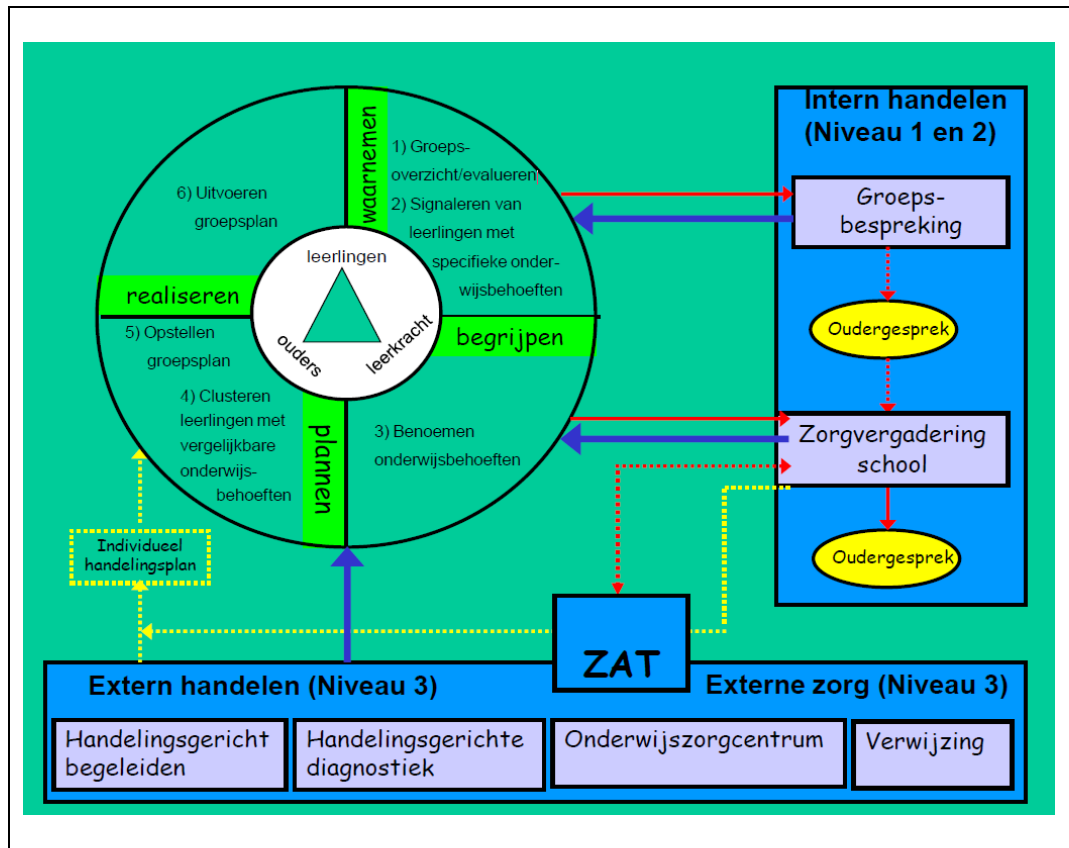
waarnemen

1) Groepsoverzicht/evalueren

2) Signaleren van leerlingen met specifieke onderwijsbehoeften

begrijpen

3) Benoemen onderwijsbehoeften

plannen

4) Clusteren leerlingen met vergelijkbare onderwijsbehoeften

5) Opstellen groepsplan

realiseren

6) Uitvoeren groepsplan

leerlingen

ouders

leerkracht

Intern handelen (Niveau 1 en 2)

Groepsbespreking

Oudergesprek

Zorgvergadering school

Oudergesprek

Individueel handelingsplan

ZAT

Extern handelen (Niveau 3)

Externe zorg (Niveau 3)

Handelingsgericht begeleiden

Handelingsgerichte diagnostiek

Onderwijszorgcentrum

Verwijzing